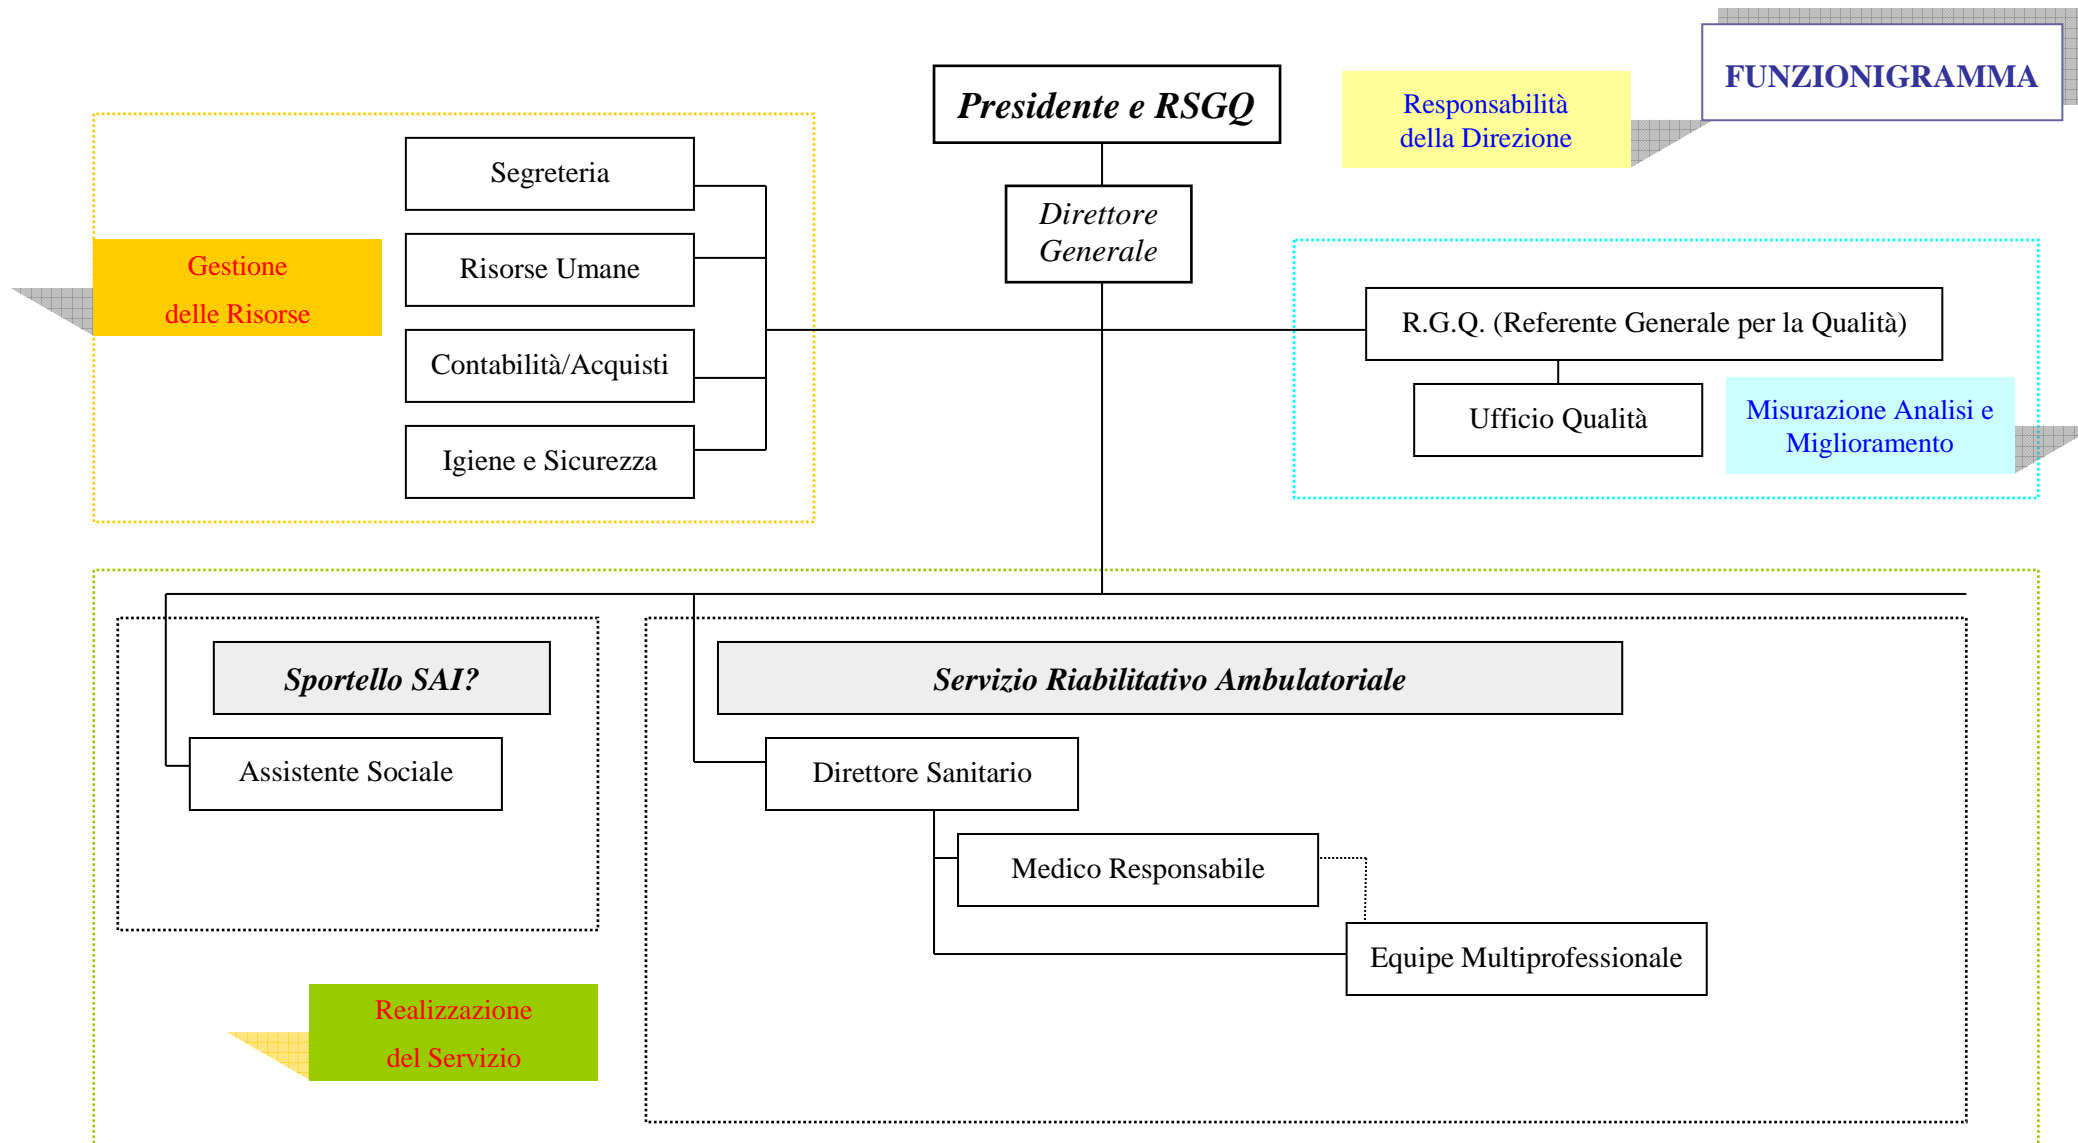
FUNZIONIGRAMMA

Presidente e RSGQ

Responsabilità della Direzione

Direttore Generale

Segreteria

Risorse Umane

Contabilità/Acquisti

Igiene e Sicurezza

Gestione delle Risorse

R.G.Q. (Referente Generale per la Qualità)

Ufficio Qualità

Misurazione Analisi e Miglioramento

Sportello SAI?

Assistente Sociale

Servizio Riabilitativo Ambulatoriale

Direttore Sanitario

Medico Responsabile

Equipe Multiprofessionale

Realizzazione del Servizio